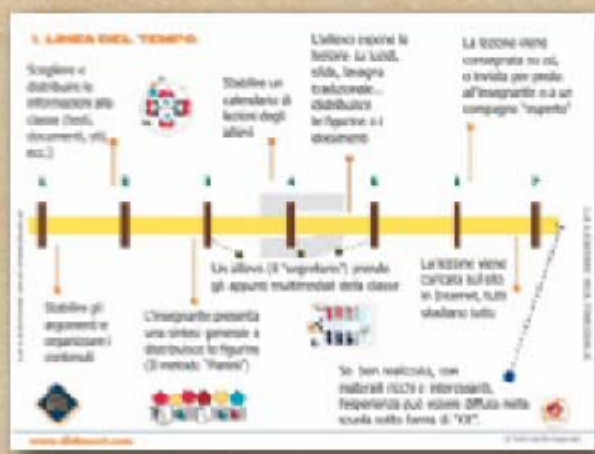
1. LINEA DEL TEMPO

Scegliere e distribuire le informazioni alla classe (testi, documenti, siti, ecc.)

Stabilire un calendario di lezioni degli allievi

L'allievo espone la lezione su lucidi, slide, lavagna tradizionale... distribuisce le figurine e i documenti

La lezione viene consegnata su cd, o inviata per posta all'insegnante o a un compagno "esperto"

1

2

3

4

5

6

7

Stabilire gli argomenti e organizzare i contenuti

L'insegnante presenta una sintesi generale e distribuisce le figurine (il metodo "Panini")

Un allievo (il "segretario") prende gli appunti multimediali della classe

La lezione viene caricata sul sito in Internet, tutti studiano tutto

Se ben realizzata, con materiali ricchi e interessanti, l'esperienza può essere diffusa nella scuola sotto forma di "Kit".

www.didascuola.com

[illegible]

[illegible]

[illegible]